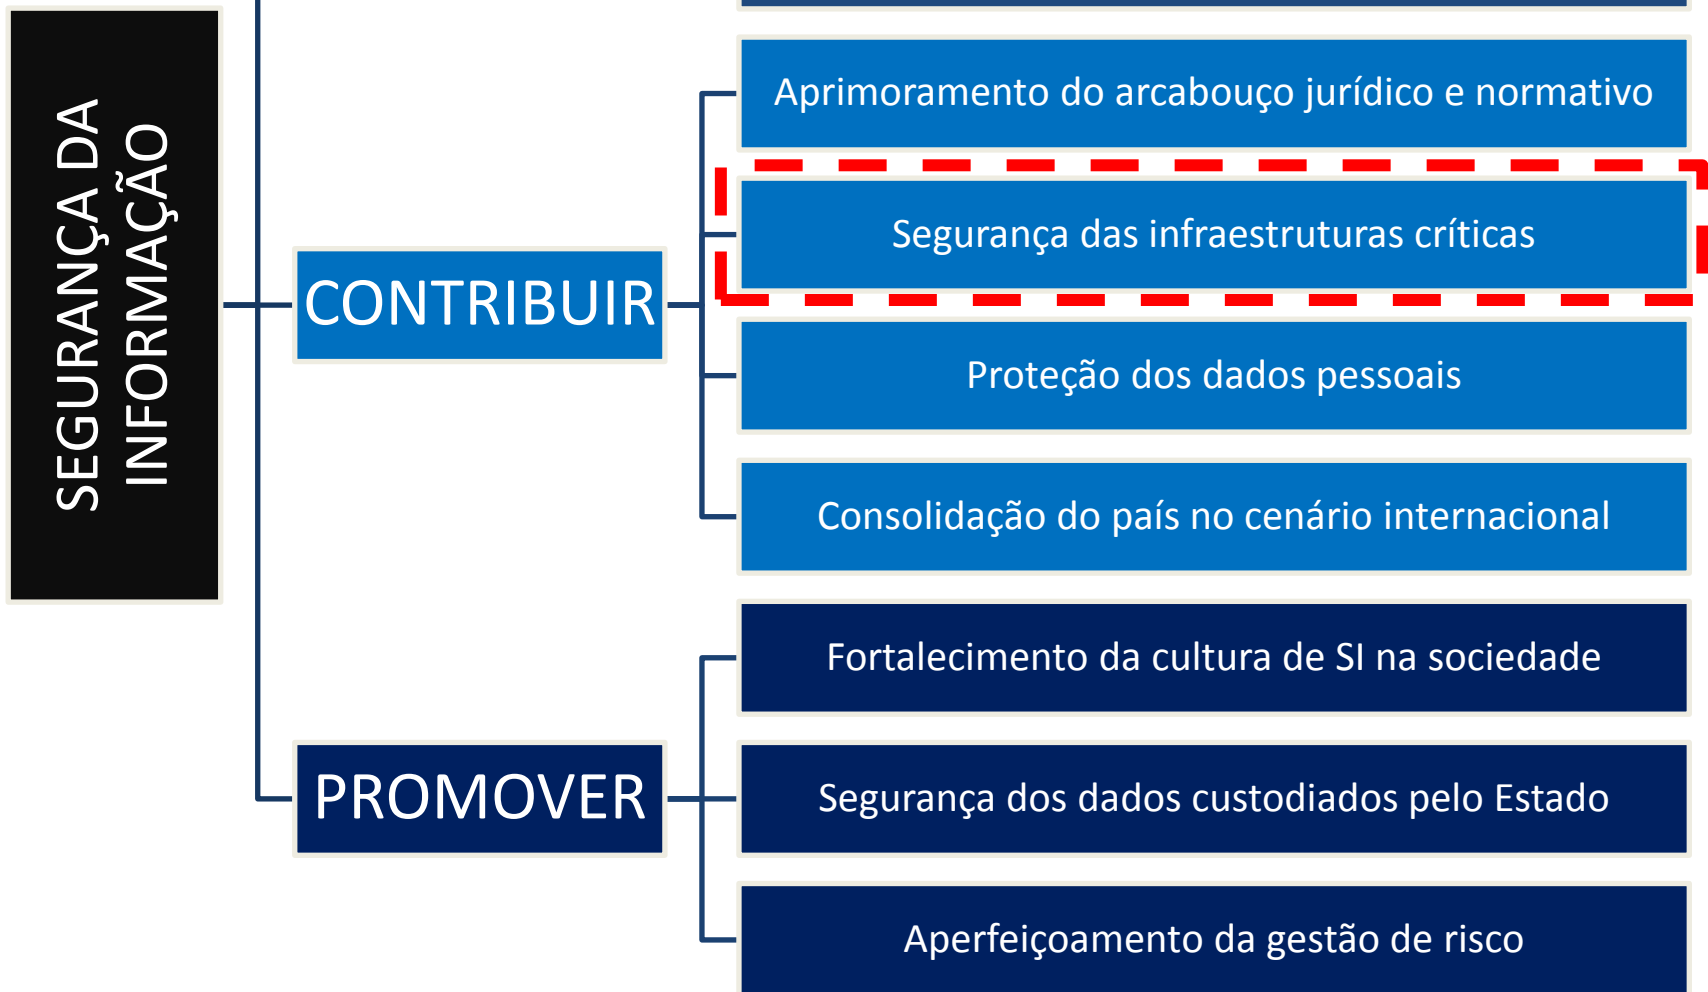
SEGURANÇA DA INFORMAÇÃO

CONTRIBUIR

Aprimoramento do arcabouço jurídico e normativo

Segurança das infraestruturas críticas

Proteção dos dados pessoais

Consolidação do país no cenário internacional

PROMOVER

Fortalecimento da cultura de SI na sociedade

Segurança dos dados custodiados pelo Estado

Aperfeiçoamento da gestão de risco